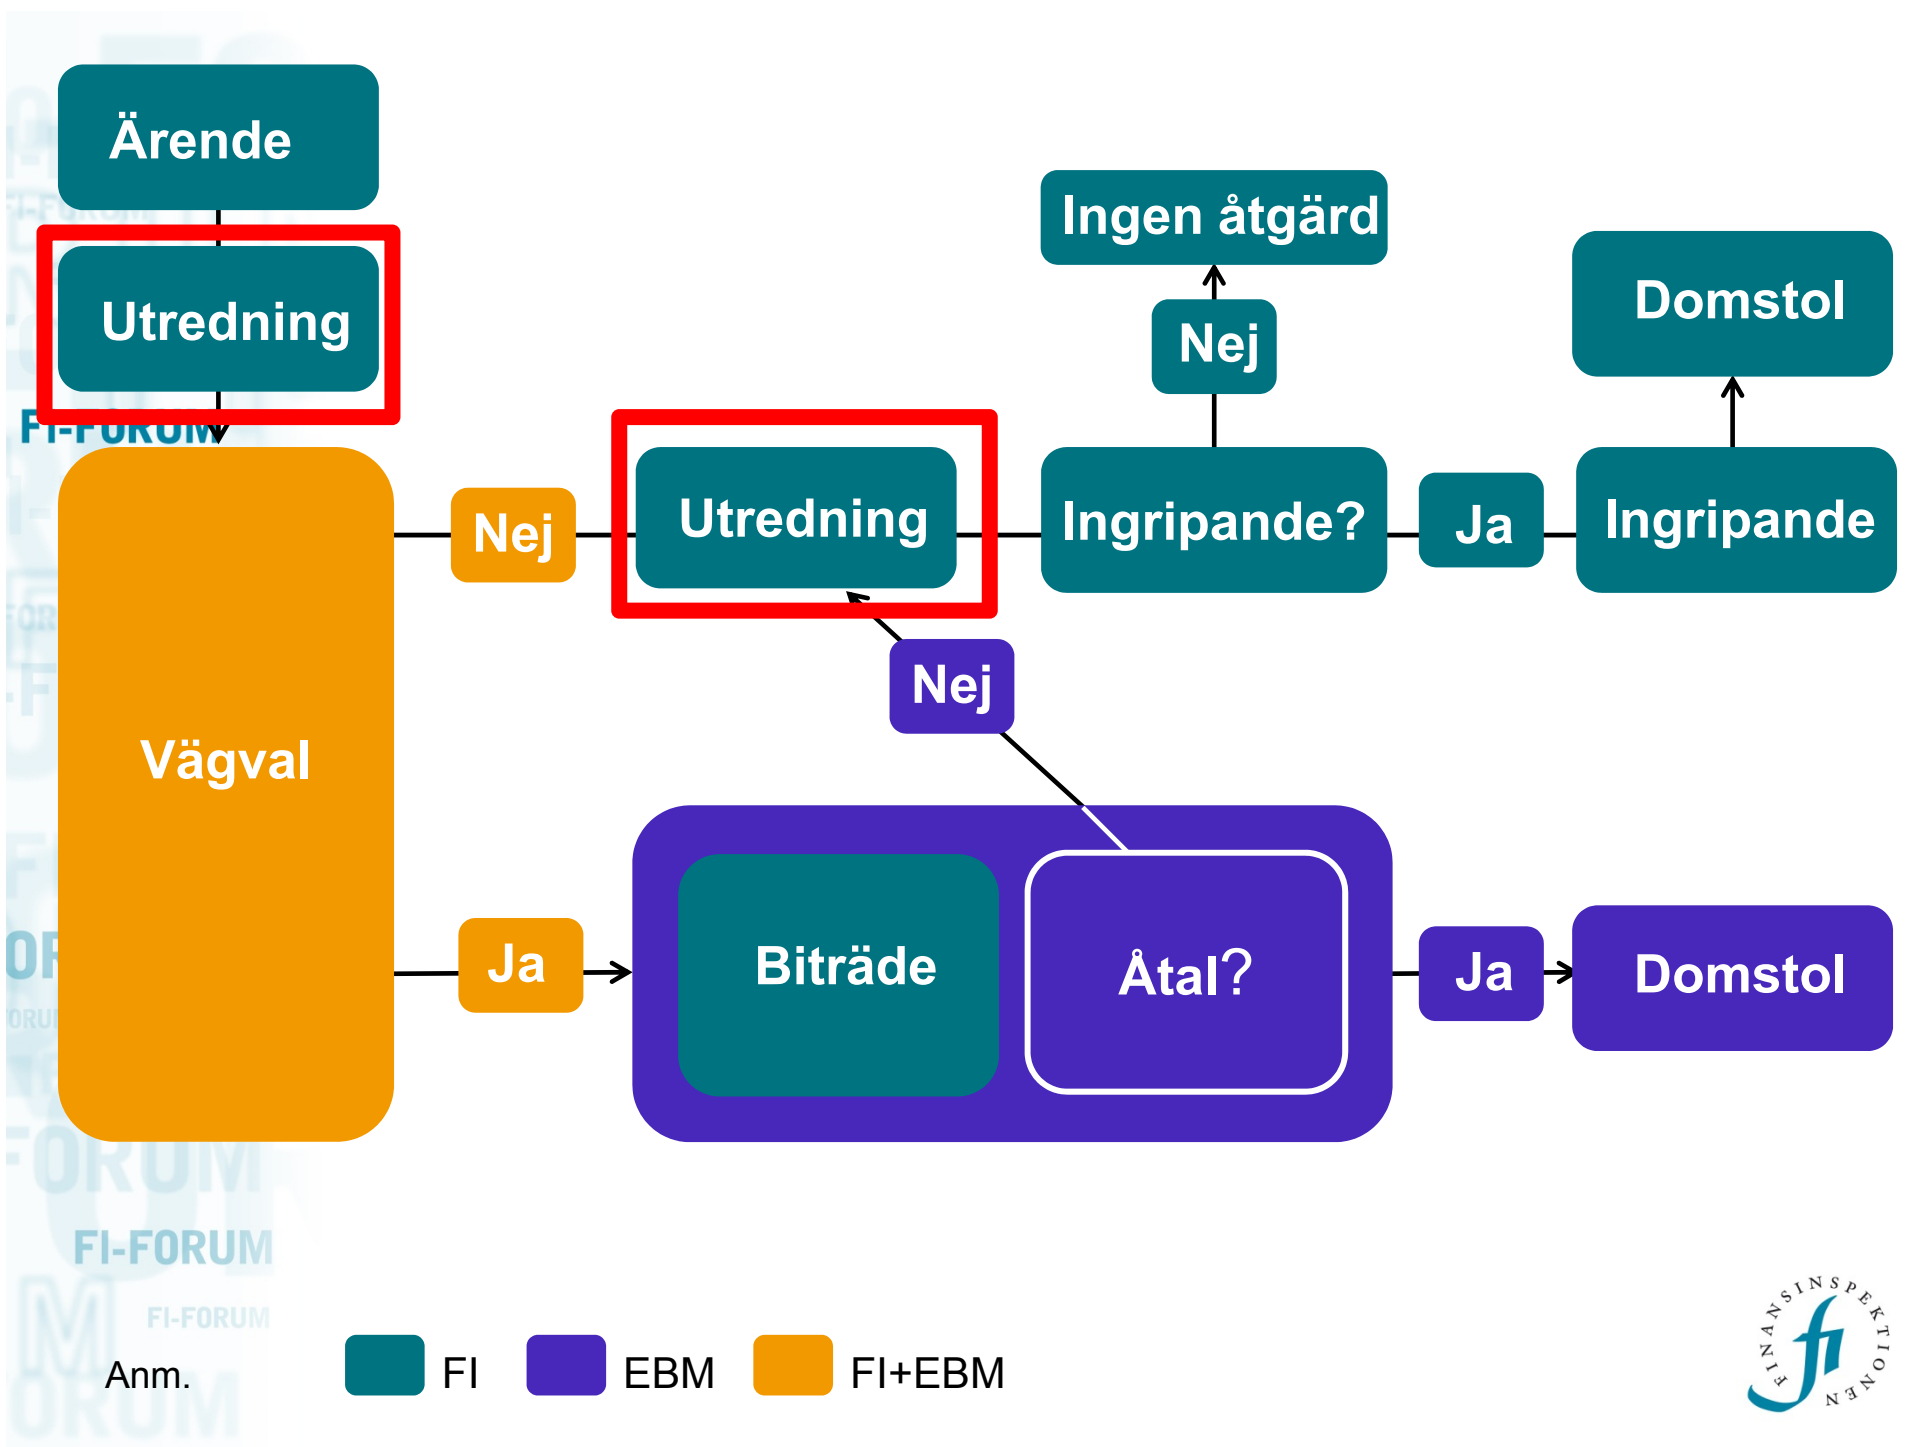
Ärende

Utredning

Vägval

Nej

Utredning

Ingripande?

Nej

Ingen åtgärd

Ja

Ingripande

Domstol

Nej

Ja

Biträde

Åtal?

Ja

Domstol

FI-FORUM

FI-FORUM

FI-FORUM

Anm.

FI

EBM

FI+EBM

FINANSINSPEKTIONEN

fi